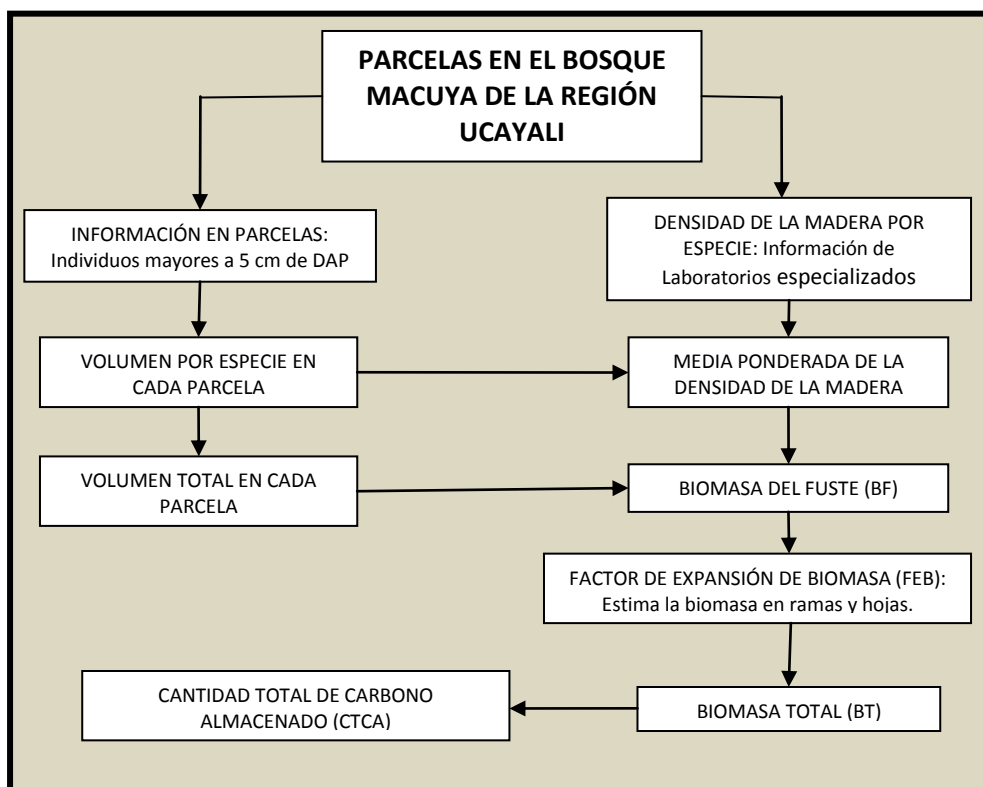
PARCELAS EN EL BOSQUE MACUYA DE LA REGIÓN UCAYALI

INFORMACIÓN EN PARCELAS: Individuos mayores a 5 cm de DAP

DENSIDAD DE LA MADERA POR ESPECIE: Información de Laboratorios especializados

VOLUMEN POR ESPECIE EN CADA PARCELA

MEDIA PONDERADA DE LA DENSIDAD DE LA MADERA

VOLUMEN TOTAL EN CADA PARCELA

BIOMASA DEL FUSTE (BF)

FACTOR DE EXPANSIÓN DE BIOMASA (FEB): Estima la biomasa en ramas y hojas.

CANTIDAD TOTAL DE CARBONO ALMACENADO (CTCA)

BIOMASA TOTAL (BT)